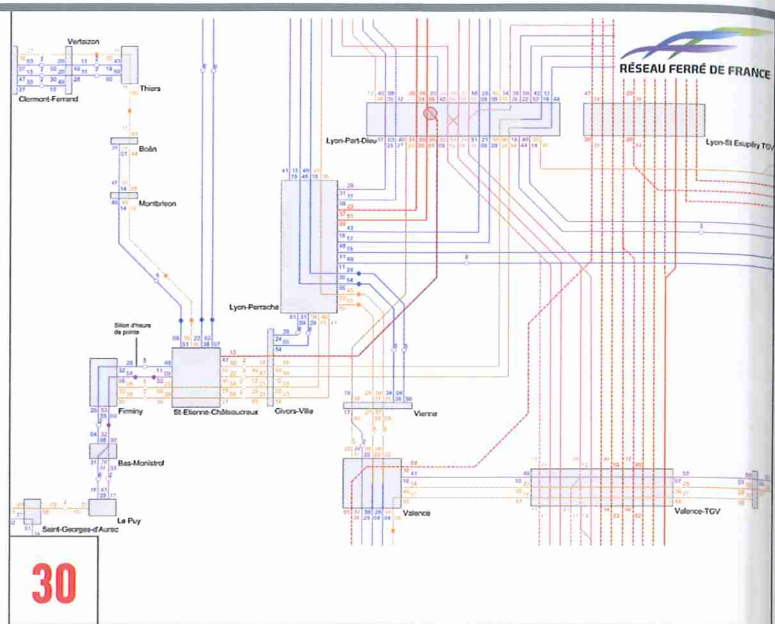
RÉSEAU FERRÉ DE FRANCE

Vertaizon

Thiers

Clermont-Ferrand

Boën

Montbrison

Lyon-Part-Dieu

Lyon-St Exupéry TGV

Lyon-Perrache

Sillon d'heure de pointe

Firminy

St-Étienne-Châteaucreux

Givors-Ville

Vienne

Bas-Monistrol

Le Puy

Saint-Georges-d'Aurac

Valence

Valence-TGV

30